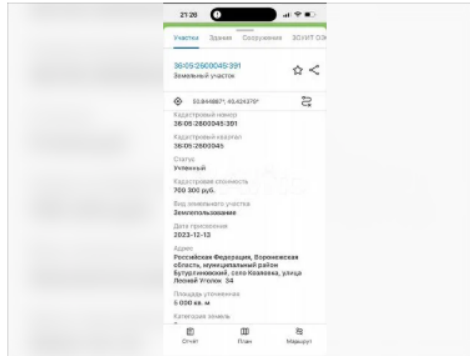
21:26

Участки Здания Сооружения ЗОУИТ ОЗ

36:05:2600045:391
Земельный участок

53.8448871, 40.424376°

Кадастровый номер
36:05:2600045:391

Кадастровый квартал
36:05:2600045

Статус
Учтенный

Кадастровая стоимость
700 300 руб.

Вид земельного участка
Землепользование

Дата присвоения
2023-12-13

Адрес
Российская Федерация, Воронежская область, муниципальный район Бутурлиновский, село Козловка, улица Лесной Уголок 34

Площадь уточненная
5 000 кв. м

Категория земель

Отчёт План Маршрут